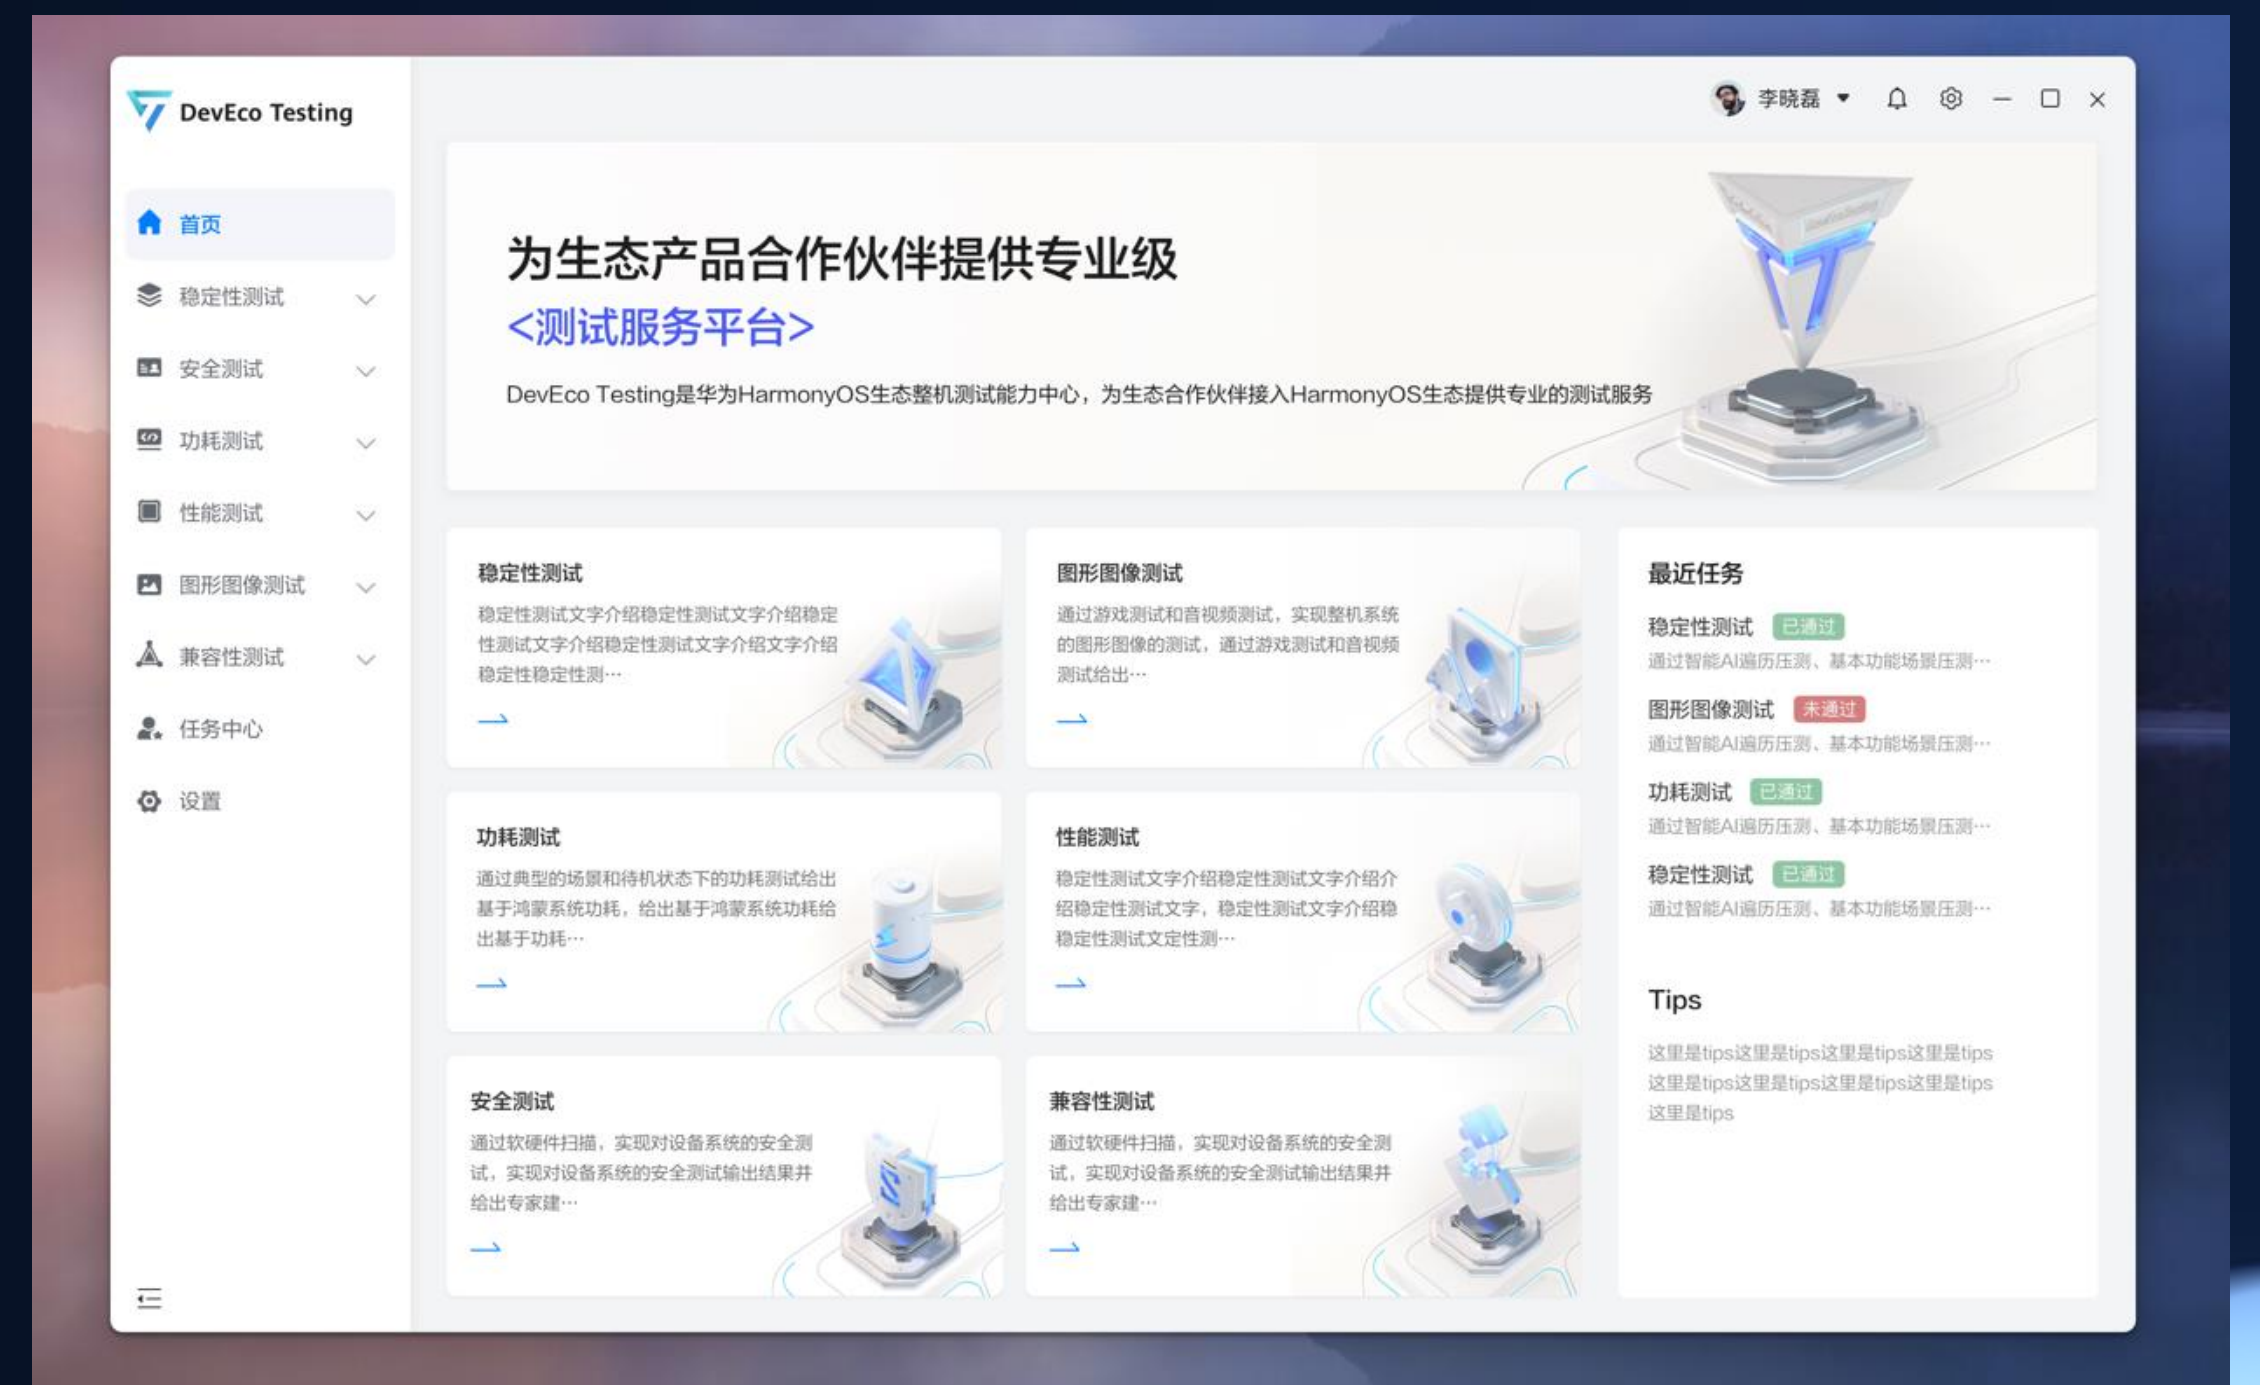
DevEco Testing

首页
稳定性测试
安全测试
功耗测试
性能测试
图形图像测试
兼容性测试
任务中心
设置

李晓磊

为生态产品合作伙伴提供专业级
<测试服务平台>

DevEco Testing是华为HarmonyOS生态整机测试能力中心，为生态合作伙伴接入HarmonyOS生态提供专业的测试服务

稳定性测试
稳定性测试文字介绍稳定性测试文字介绍稳定性测试文字介绍稳定性测试文字介绍文字介绍稳定性稳定性测…
→

图形图像测试
通过游戏测试和音视频测试，实现整机系统的图形图像的测试，通过游戏测试和音视频测试给出…
→

功耗测试
通过典型的场景和待机状态下的功耗测试给出基于鸿蒙系统功耗，给出基于鸿蒙系统功耗给出基于功耗…
→

性能测试
稳定性测试文字介绍稳定性测试文字介绍介绍稳定性测试文字，稳定性测试文字介绍稳定性测试文定性测…
→

安全测试
通过软硬件扫描，实现对设备系统的安全测试，实现对设备系统的安全测试输出结果并给出专家建…
→

兼容性测试
通过软硬件扫描，实现对设备系统的安全测试，实现对设备系统的安全测试输出结果并给出专家建…
→

最近任务
稳定性测试 已通过
通过智能AI遍历压测、基本功能场景压测…
图形图像测试 未通过
通过智能AI遍历压测、基本功能场景压测…
功耗测试 已通过
通过智能AI遍历压测、基本功能场景压测…
稳定性测试 已通过
通过智能AI遍历压测、基本功能场景压测…

Tips
这里是tips这里是tips这里是tips这里是tips这里是tips这里是tips这里是tips这里是tips这里是tips